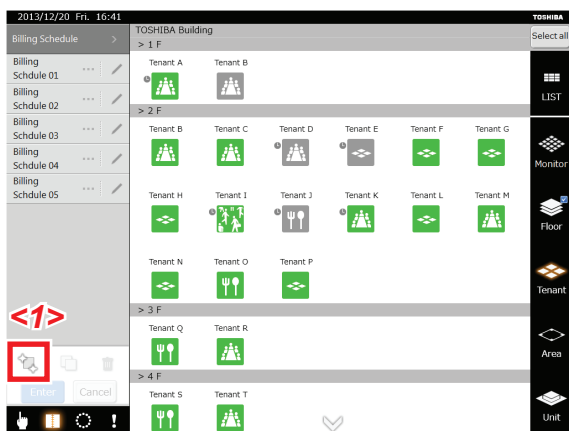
2013/12/20 Fri. 16:41
TOSHIBA
Billing Schedule
TOSHIBA Building
Select all
> 1 F
Tenant A
Tenant B
Billing Schdule 01
Billing Schdule 02
Billing Schedule 03
Billing Schedule 04
Billing Schedule 05
LIST
> 2 F
Tenant B
Tenant C
Tenant D
Tenant E
Tenant F
Tenant G
Monitor
Tenant H
Tenant I
Tenant J
Tenant K
Tenant L
Tenant M
Floor
Tenant N
Tenant O
Tenant P
Tenant
<1>
> 3 F
Tenant Q
Tenant R
Area
Enter
Cancel
> 4 F
Tenant S
Tenant T
Unit